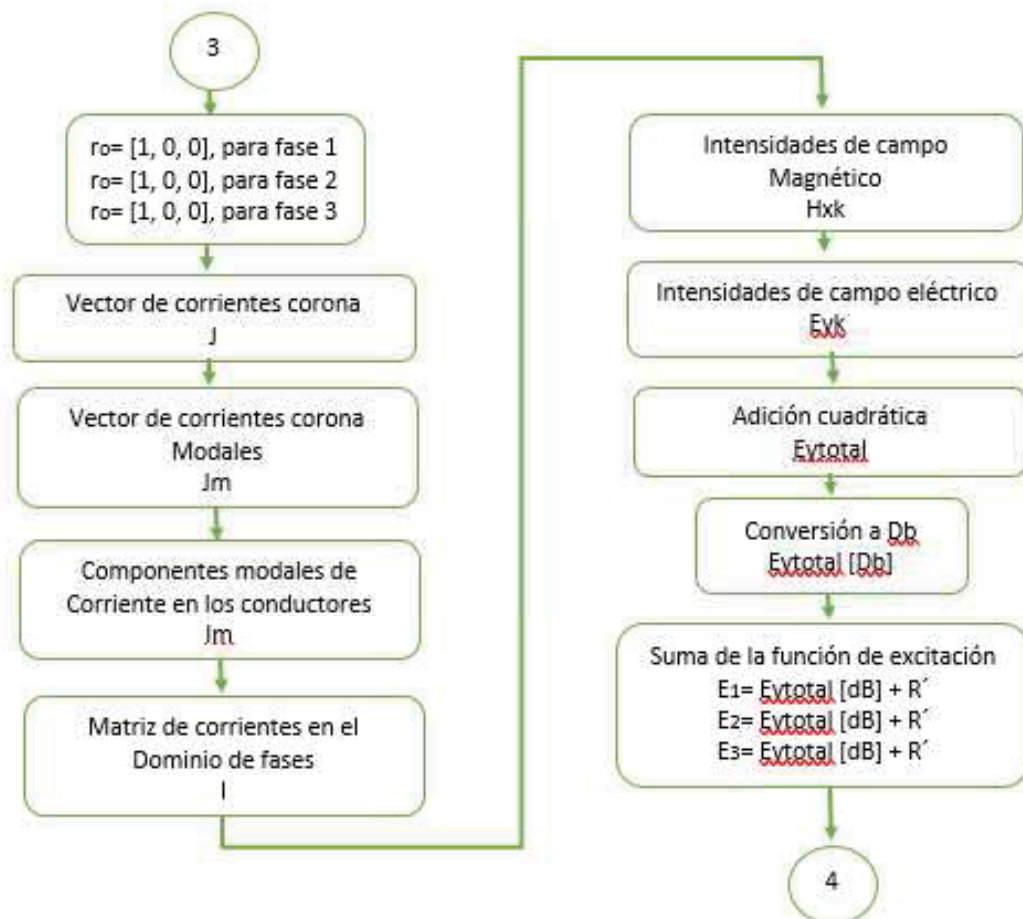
3

$r_o$= [1, 0, 0], para fase 1
$r_o$= [1, 0, 0], para fase 2
$r_o$= [1, 0, 0], para fase 3

Vector de corrientes corona
J

Vector de corrientes corona
Modales
Jm

Componentes modales de
Corriente en los conductores
Jm

Matriz de corrientes en el
Dominio de fases
I

Intensidades de campo
Magnético
Hxk

Intensidades de campo eléctrico
Eyk

Adición cuadrática
Eytotal

Conversión a Db
Eytotal [Db]

Suma de la función de excitación
$E_1$= Eytotal [dB] + R´
$E_2$= Eytotal [dB] + R´
$E_3$= Eytotal [dB] + R´

4